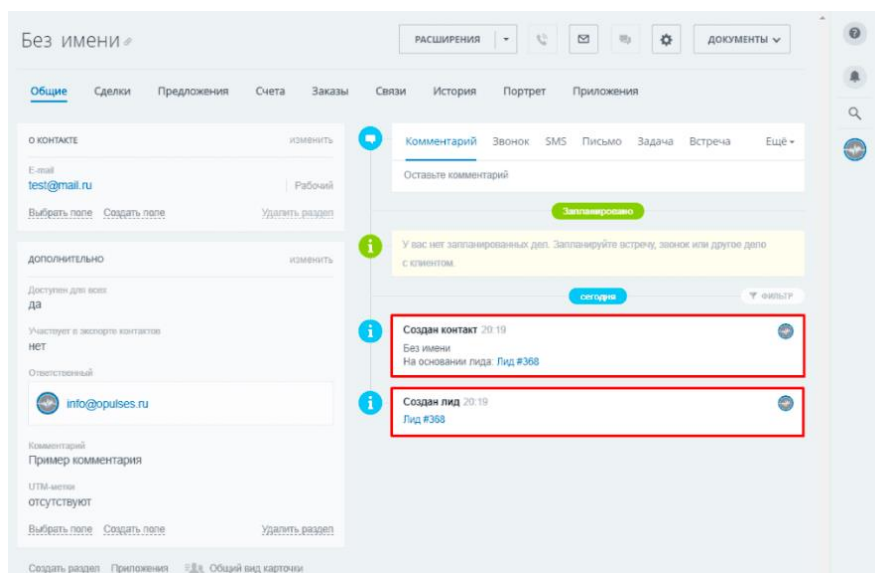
Без имени

РАСШИРЕНИЯ

ДОКУМЕНТЫ

Общие Сделки Предложения Счета Заказы Связи История Портрет Приложения

О КОНТАКТЕ изменить

E-mail
test@mail.ru Рабочий

Выбрать поле Создать поле Удалить раздел

ДОПОЛНИТЕЛЬНО изменить

Доступен для всех
да

Участвует в экспорте контактов
нет

Ответственный
info@opulses.ru

Комментарий
Пример комментария

UTM-метки
отсутствуют

Выбрать поле Создать поле Удалить раздел

Создать раздел Приложения Общий вид карточки

Комментарий Звонок SMS Письмо Задача Встреча Ещё

Оставьте комментарий

Запланировано

У вас нет запланированных дел. Запланируйте встречу, звонок или другое дело с клиентом.

сегодня

ФИЛЬТР

Создан контакт 20:19
Без имени
На основании лида: Лид #368

Создан лид 20:19
Лид #368